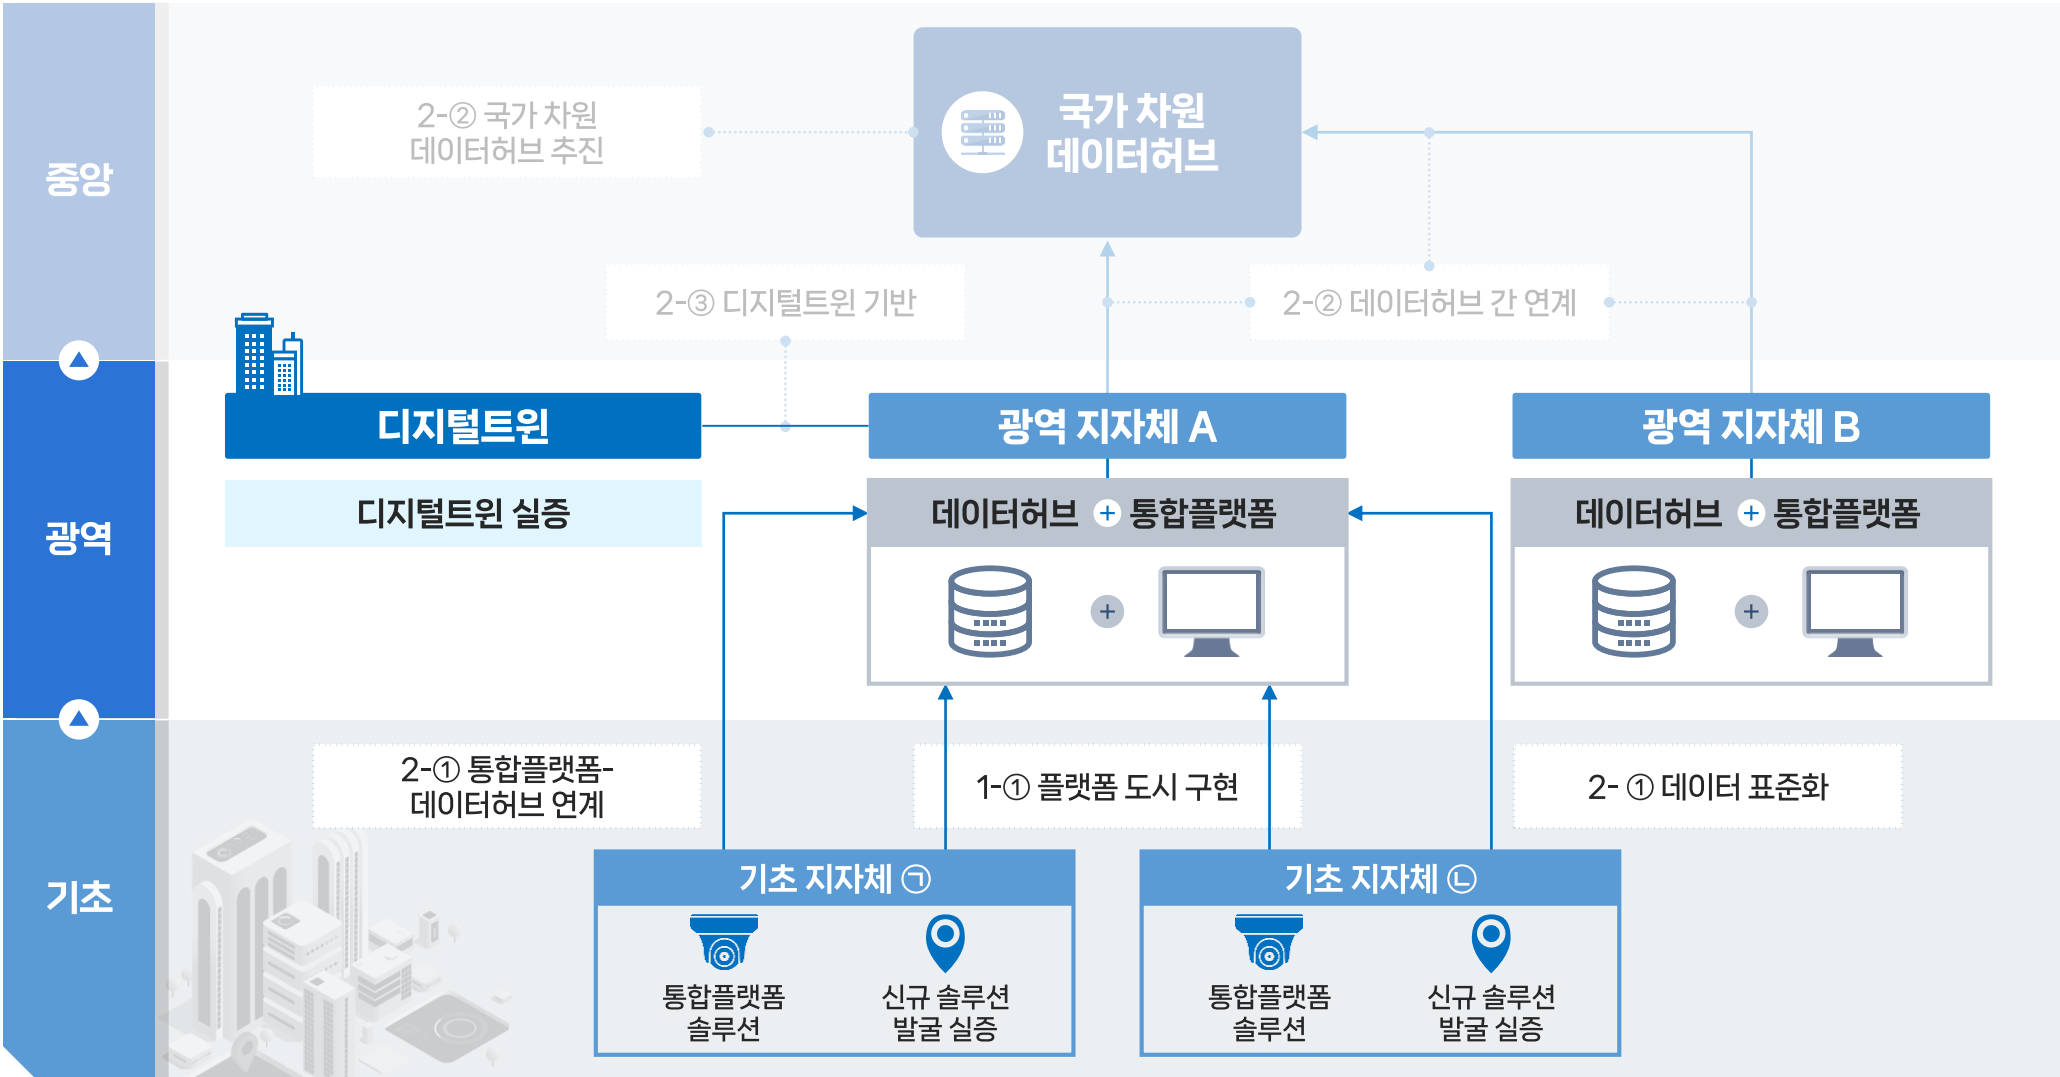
중앙

광역

기초

2-② 국가 차원 데이터허브 추진

국가 차원 데이터허브

2-③ 디지털트윈 기반

2-② 데이터허브 간 연계

디지털트윈

디지털트윈 실증

광역 지자체 A

데이터허브 + 통합플랫폼

+

광역 지자체 B

데이터허브 + 통합플랫폼

+

2-① 통합플랫폼-데이터허브 연계

1-① 플랫폼 도시 구현

2- ① 데이터 표준화

기초 지자체 ㉠

통합플랫폼 솔루션

신규 솔루션 발굴 실증

기초 지자체 ㉡

통합플랫폼 솔루션

신규 솔루션 발굴 실증